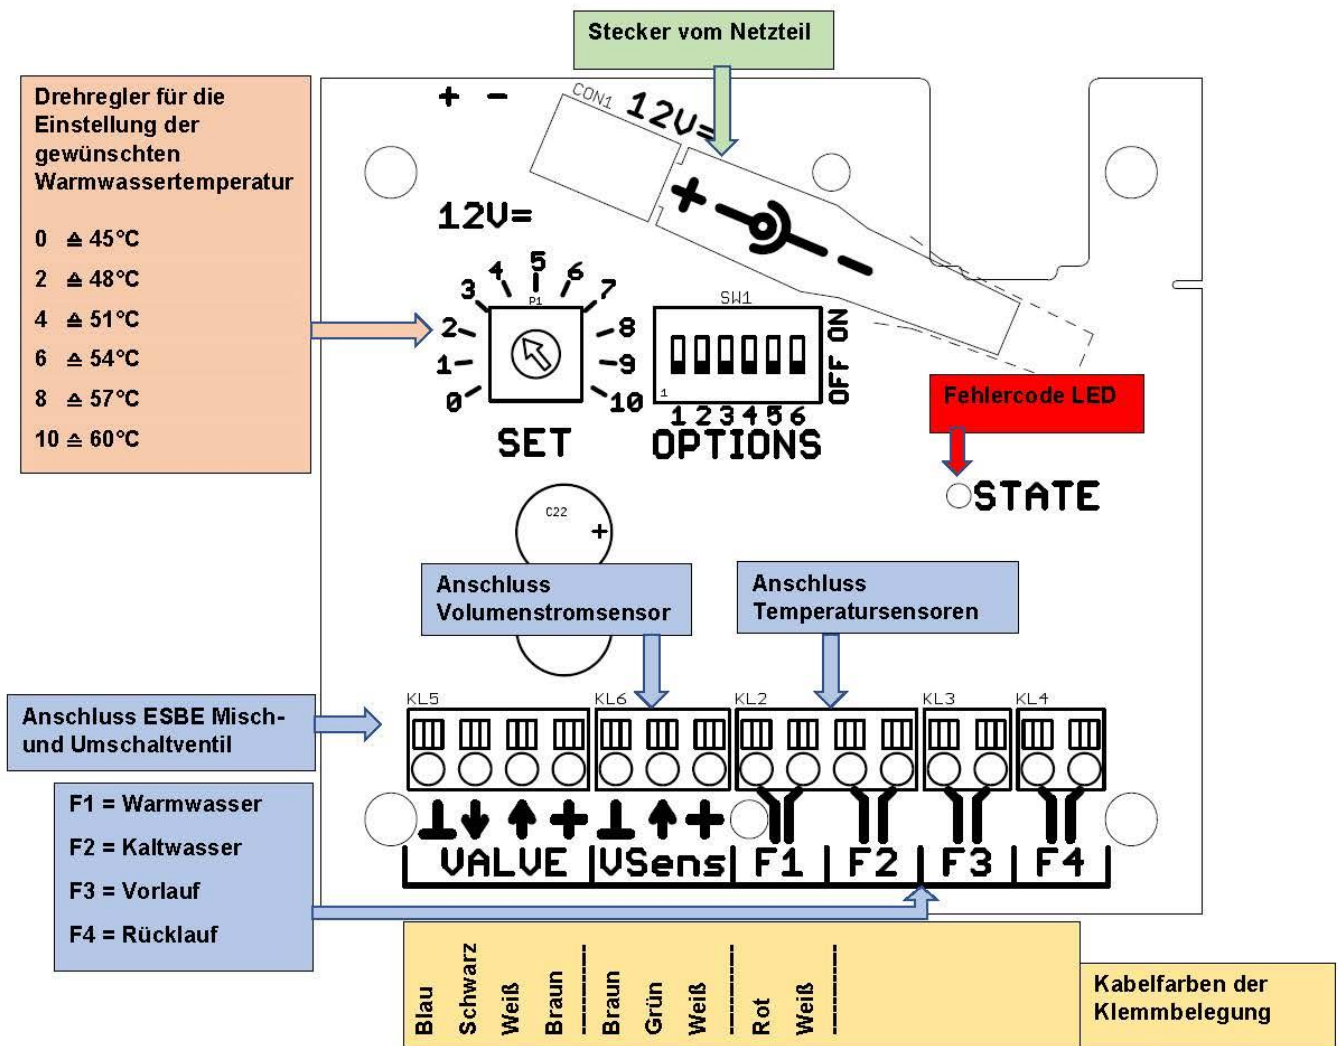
Stecker vom Netzteil

Drehregler für die Einstellung der gewünschten Warmwassertemperatur

0 ≙ 45°C
2 ≙ 48°C
4 ≙ 51°C
6 ≙ 54°C
8 ≙ 57°C
10 ≙ 60°C

+ −
CON1 12V=
+ −
12V=
3 4 5 6 7
P1
2 8
1 9
0 10
SET
SW1
ON OFF
1
1 2 3 4 5 6
OPTIONS

Fehlercode LED

STATE

C22 +

Anschluss Volumenstromsensor

Anschluss Temperatursensoren

Anschluss ESBE Misch- und Umschaltventil

KL5 KL6 KL2 KL3 KL4

F1 = Warmwasser
F2 = Kaltwasser
F3 = Vorlauf
F4 = Rücklauf

VALVE | VSens | F1 | F2 | F3 | F4

Blau Schwarz Weiß Braun Braun Grün Weiß Rot Weiß

Kabelfarben der Klemmbelegung